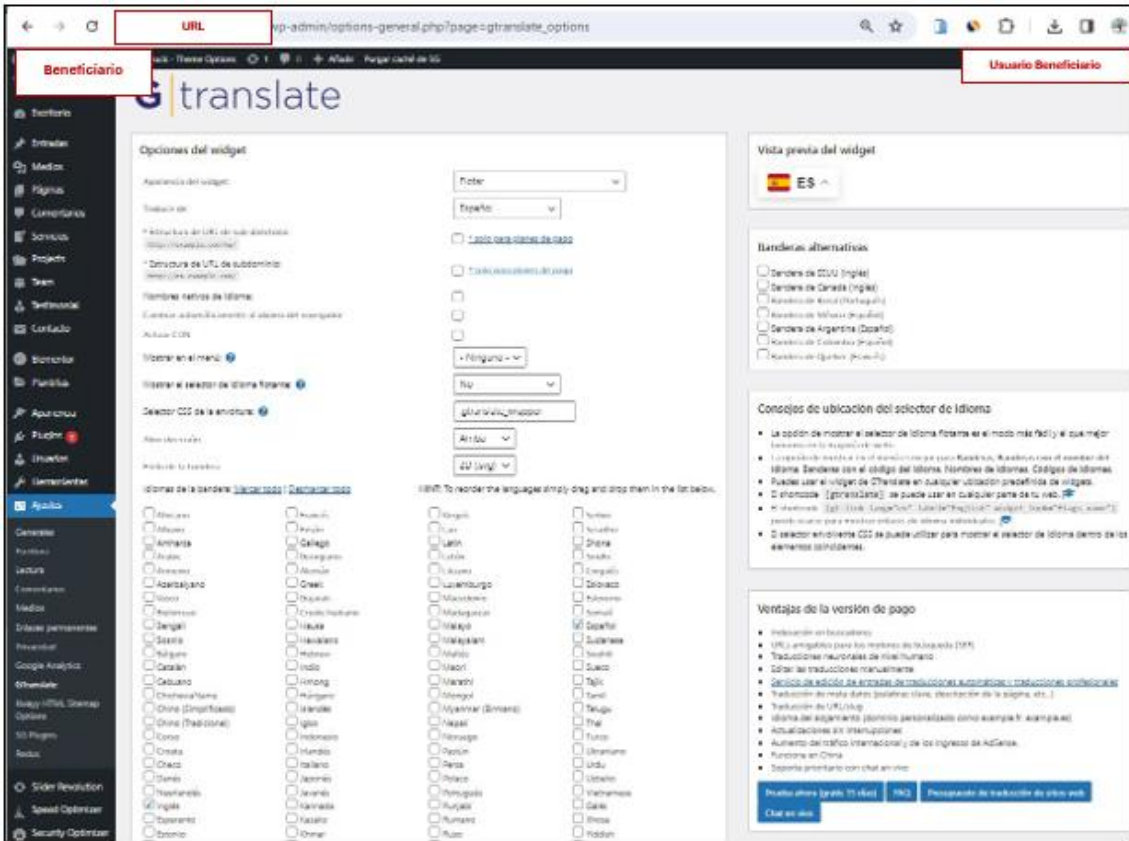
URL
wp-admin/options-general.php?page=gtranslate_options

Beneficiario
Usuario Beneficiario

Escritorio
Entradas
Medios
Páginas
Comentarios
Servicios
Projects
Team
Testimonial
Contacto
Elementor
Plantillas
Apariencia
Plugins
Usuarios
Herramientas
Ajustes
Generales
Escritura
Lectura
Comentarios
Medios
Enlaces permanentes
Privacidad
Google Analytics
GTranslate
Easy HTML Sitemap Options
SG Plugins
Redux
Slider Revolution
Speed Optimizer
Security Optimizer

G translate

Opciones del widget
Apariencia del widget: Flotar
Traducir de: Español
* Estructura de URL de sub-directorio: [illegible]
Todos para planes de pago
* Estructura de URL de subdominio: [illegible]
Todos para planes de pago
Nombres nativos de idiomas
Cambiar automáticamente al idioma del navegador
Activar CDN
Mostrar en el menú: - Ninguno -
Mostrar el selector de idioma flotante: No
Selector CSS de la envoltura: .gtranslate_wrapper
Altura de vuelo: Arriba
Ancho de la bandera: 24 (png)
Idiomas de la bandera: Marcar todo | Desmarcar todo
HINT: To reorder the languages simply drag and drop them in the list below.

Afrikaans, Albanés, Amharic, Árabe, Armenio, Azerbaiyano, Vasco, Bielorruso, Bengali, Bosnio, Búlgaro, Catalán, Cebuano, Chichewa/Nyanja, Chino (Simplificado), Chino (Tradicional), Corso, Croata, Checo, Danés, Neerlandés, Inglés, Esperanto, Estonio
Filipino, Finlandés, Gallego, Georgiano, Alemán, Griego, Gujarati, Criollo haitiano, Hausa, Hawaiano, Hebreo, Hindi, Hmong, Húngaro, Islandés, Igbo, Indonesio, Irlandés, Italiano, Japonés, Javanés, Kannada, Kazajo, Khmer
Coreano, Kurdo, Kirguís, Lao, Latín, Letón, Lituano, Luxemburgo, Macedonio, Malgache, Malayo, Malayalam, Maltés, Maorí, Marathi, Mongol, Myanmar (Birmano), Nepalí, Noruego, Pastún, Persa, Polaco, Portugués, Punjabi, Rumano, Ruso
Samoano, Gaélico escocés, Serbio, Sesotho, Shona, Sindhi, Cingalés, Eslovaco, Esloveno, Somalí, Español, Sudanese, Swahili, Sueco, Tajik, Tamil, Telugu, Thai, Turco, Ucraniano, Urdu, Uzbeko, Vietnamita, Galés, Xhosa, Yiddish

Vista previa del widget
ES

Banderas alternativas
Bandera de EEUU (Inglés)
Bandera de Canadá (Inglés)
Bandera de Brasil (Portugués)
Bandera de México (Español)
Bandera de Argentina (Español)
Bandera de Colombia (Español)
Bandera de Quebec (Francés)

Consejos de ubicación del selector de idioma
• La opción de mostrar el selector de idioma flotante es el modo más fácil y el que mejor funciona en la mayoría de temas.
• La opción de mostrar en el menú con ajustes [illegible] idioma. Banderas con el código del idioma. Nombres de idiomas. Códigos de idiomas.
• Puedes usar el widget de GTranslate en cualquier ubicación predefinida de widgets.
• El shortcode [gtranslate] se puede usar en cualquier parte de tu web.
• El shortcode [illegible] puede usarse para mostrar enlaces de idioma individuales.
• El selector envolvente CSS se puede utilizar para mostrar el selector de idioma dentro de los elementos coincidentes.

Ventajas de la versión de pago
• Indexación en buscadores
• URLs amigables para los motores de búsqueda (SEF)
• Traducciones neuronales de nivel humano
• Editar las traducciones manualmente
• Servicio de edición de entradas de traducciones automáticas / traducciones profesionales
• Traducción de meta datos (palabras clave, descripción de la página, etc...)
• Traducción de URL/slug
• Idioma del alojamiento (dominio personalizado como example.fr, example.es)
• Actualizaciones sin interrupciones
• Aumento del tráfico internacional y de los ingresos de AdSense.
• Funciona en China
• Soporte prioritario con chat en vivo
Pruébalo ahora (gratis 15 días) | FAQ | Presupuesto de traducción de sitios web | Chat en vivo